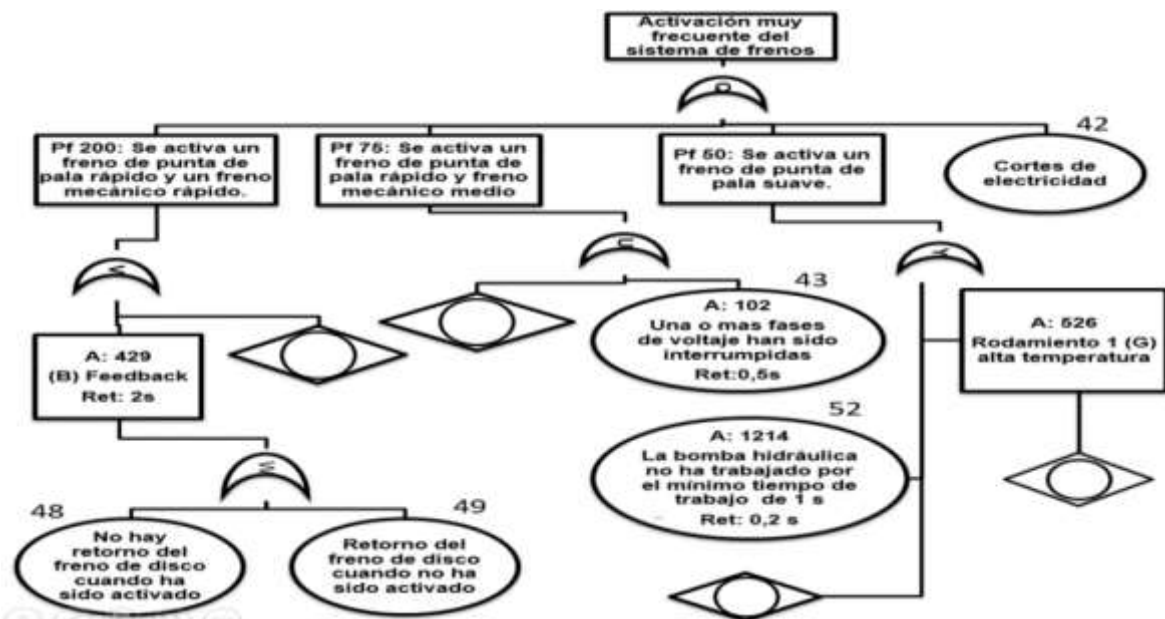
Activacion muy frecuente del sistema de frenos

O

Pf 200: Se activa un freno de punta de pala rápido y un freno mecánico rápido.

Pf 75: Se activa un freno de punta de pala rápido y freno mecánico medio

Pf 50: Se activa un freno de punta de pala suave.

42

Cortes de electricidad

Y

Y

Y

43

A: 102
Una o mas fases de voltaje han sido interrumpidas
Ret:0,5s

A: 526
Rodamiento 1 (G) alta temperatura

A: 429
(B) Feedback
Ret: 2s

52

A: 1214
La bomba hidráulica no ha trabajado por el mínimo tiempo de trabajo de 1 s
Ret: 0,2 s

O

48

No hay retorno del freno de disco cuando ha sido activado

49

Retorno del freno de disco cuando no ha sido activado